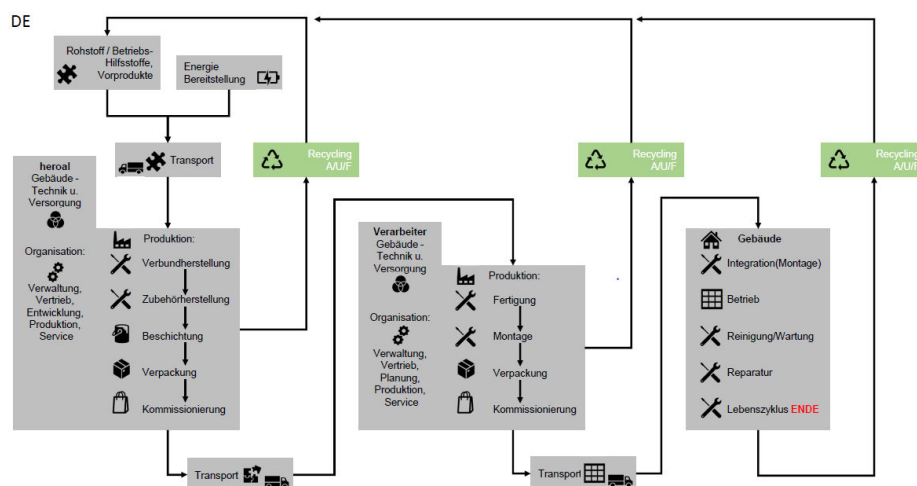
DE

Rohstoff / Betriebs-Hilfsstoffe, Vorprodukte

Energie Bereitstellung

Transport

Recycling A/U/F

Recycling A/U/F

Recycling A/U/F

heroal
Gebäude - Technik u. Versorgung

Organisation:
Verwaltung, Vertrieb, Entwicklung, Produktion, Service

Produktion:
Verbundherstellung
Zubehörherstellung
Beschichtung
Verpackung
Kommissionierung

Verarbeiter
Gebäude - Technik u. Versorgung

Organisation:
Verwaltung, Vertrieb, Planung, Produktion, Service

Produktion:
Fertigung
Montage
Verpackung
Kommissionierung

Gebäude
Integration(Montage)
Betrieb
Reinigung/Wartung
Reparatur
Lebenszyklus ENDE

Transport

Transport